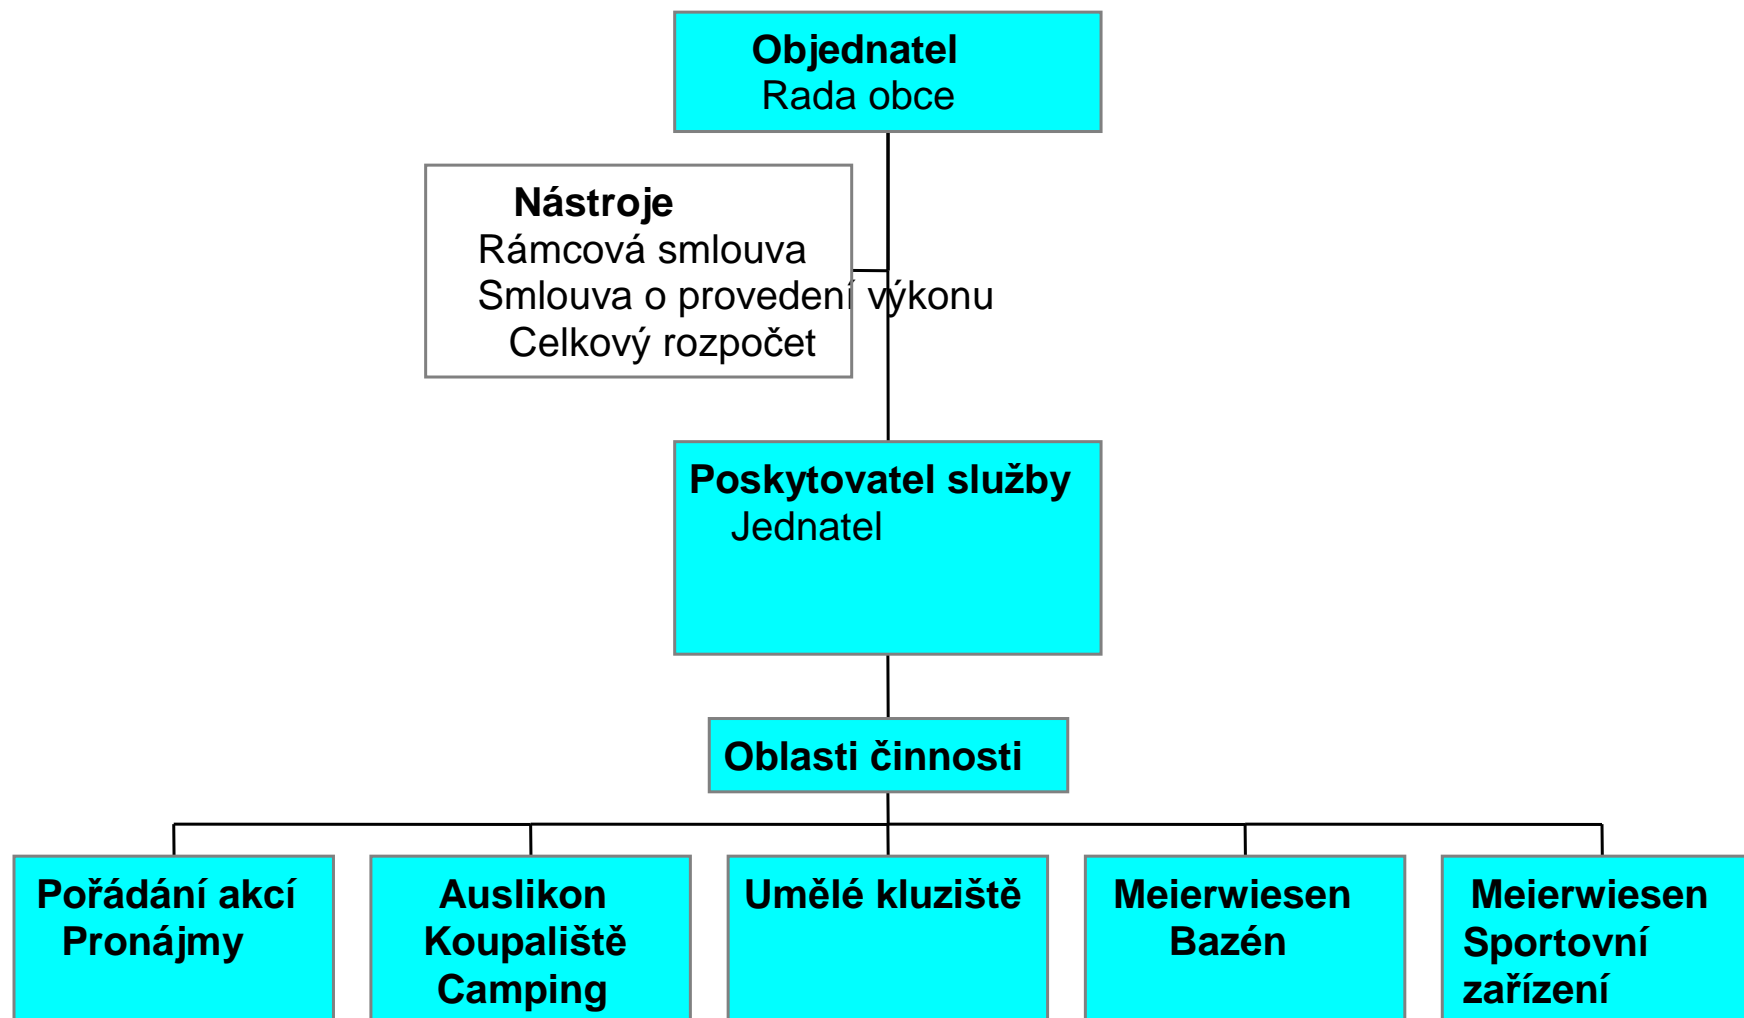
Objednatel
Rada obce

Nástroje
Rámcová smlouva
Smlouva o provedení výkonu
Celkový rozpočet

Poskytovatel služby
Jednatel

Oblasti činnosti

Pořádání akcí
Pronájmy

Auslikon
Koupaliště
Camping

Umělé kluziště

Meierwiesen
Bazén

Meierwiesen
Sportovní
zařízení